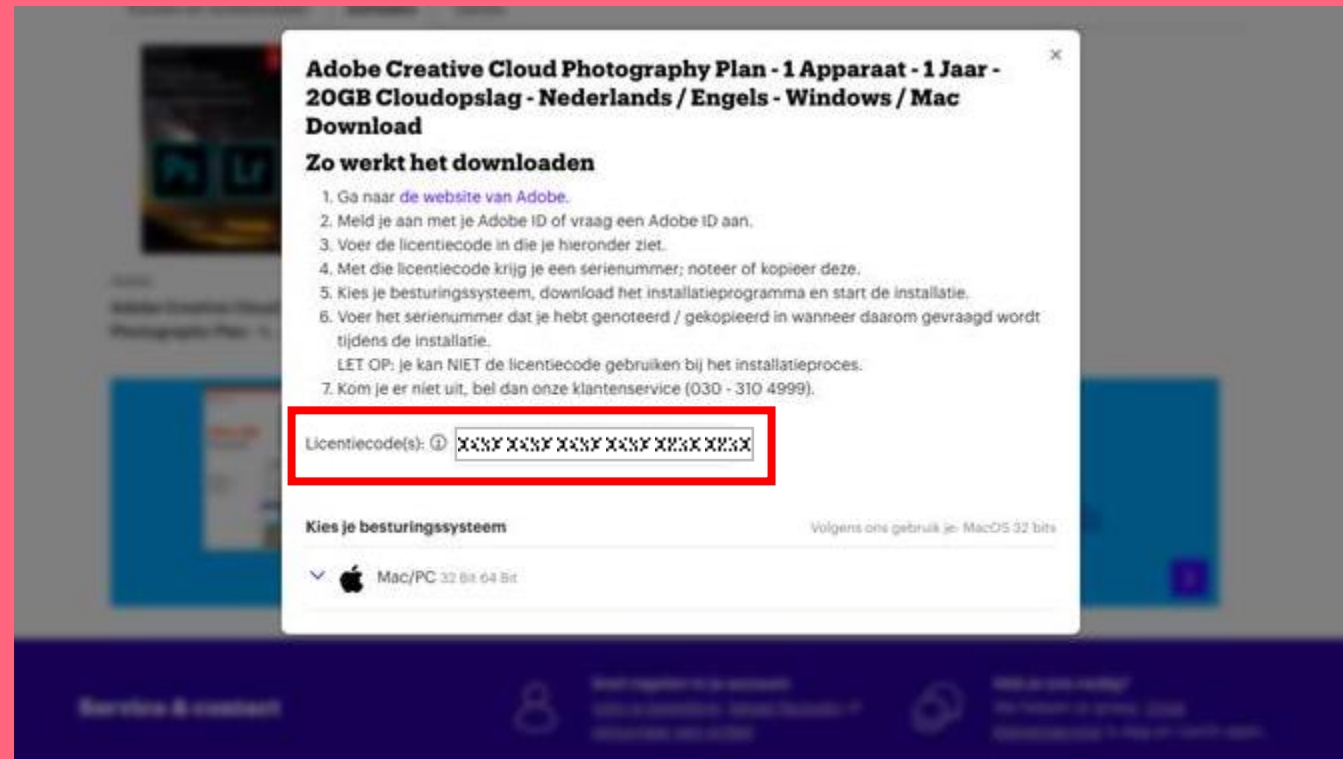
Adobe Creative Cloud Photography Plan - 1 Apparaat - 1 Jaar - 20GB Cloudopslag - Nederlands / Engels - Windows / Mac Download

×

Zo werkt het downloaden

1. Ga naar de website van Adobe.
2. Meld je aan met je Adobe ID of vraag een Adobe ID aan.
3. Voer de licentiecode in die je hieronder ziet.
4. Met die licentiecode krijg je een serienummer; noteer of kopieer deze.
5. Kies je besturingssysteem, download het installatieprogramma en start de installatie.
6. Voer het serienummer dat je hebt genoteerd / gekopieerd in wanneer daarom gevraagd wordt tijdens de installatie.
LET OP: je kan NIET de licentiecode gebruiken bij het installatieproces.
7. Kom je er niet uit, bel dan onze klantenservice (030 - 310 4999).

Licentiecode(s): ⓘ XXXX XXXX XXXX XXXX XXXX XXXX

Kies je besturingssysteem

Volgens ons gebruik je: MacOS 32 bits

Mac/PC 32 Bit 64 Bit

Service & contact

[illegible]